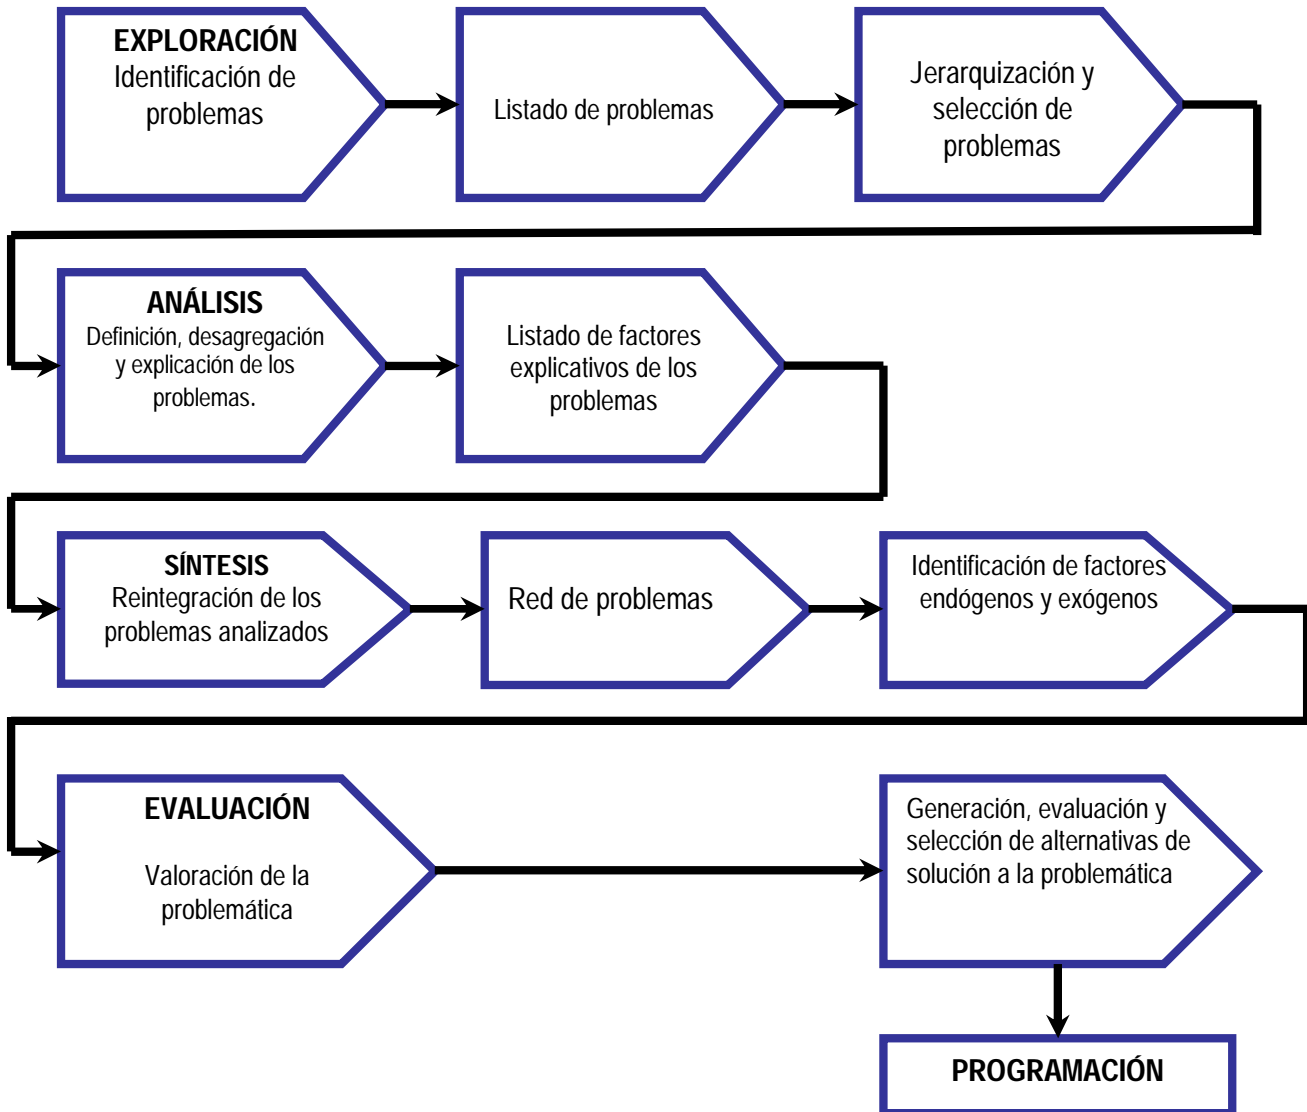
EXPLORACIÓN
Identificación de problemas

Listado de problemas

Jerarquización y selección de problemas

ANÁLISIS
Definición, desagregación y explicación de los problemas.

Listado de factores explicativos de los problemas

SÍNTESIS
Reintegración de los problemas analizados

Red de problemas

Identificación de factores endógenos y exógenos

EVALUACIÓN

Valoración de la problemática

Generación, evaluación y selección de alternativas de solución a la problemática

PROGRAMACIÓN